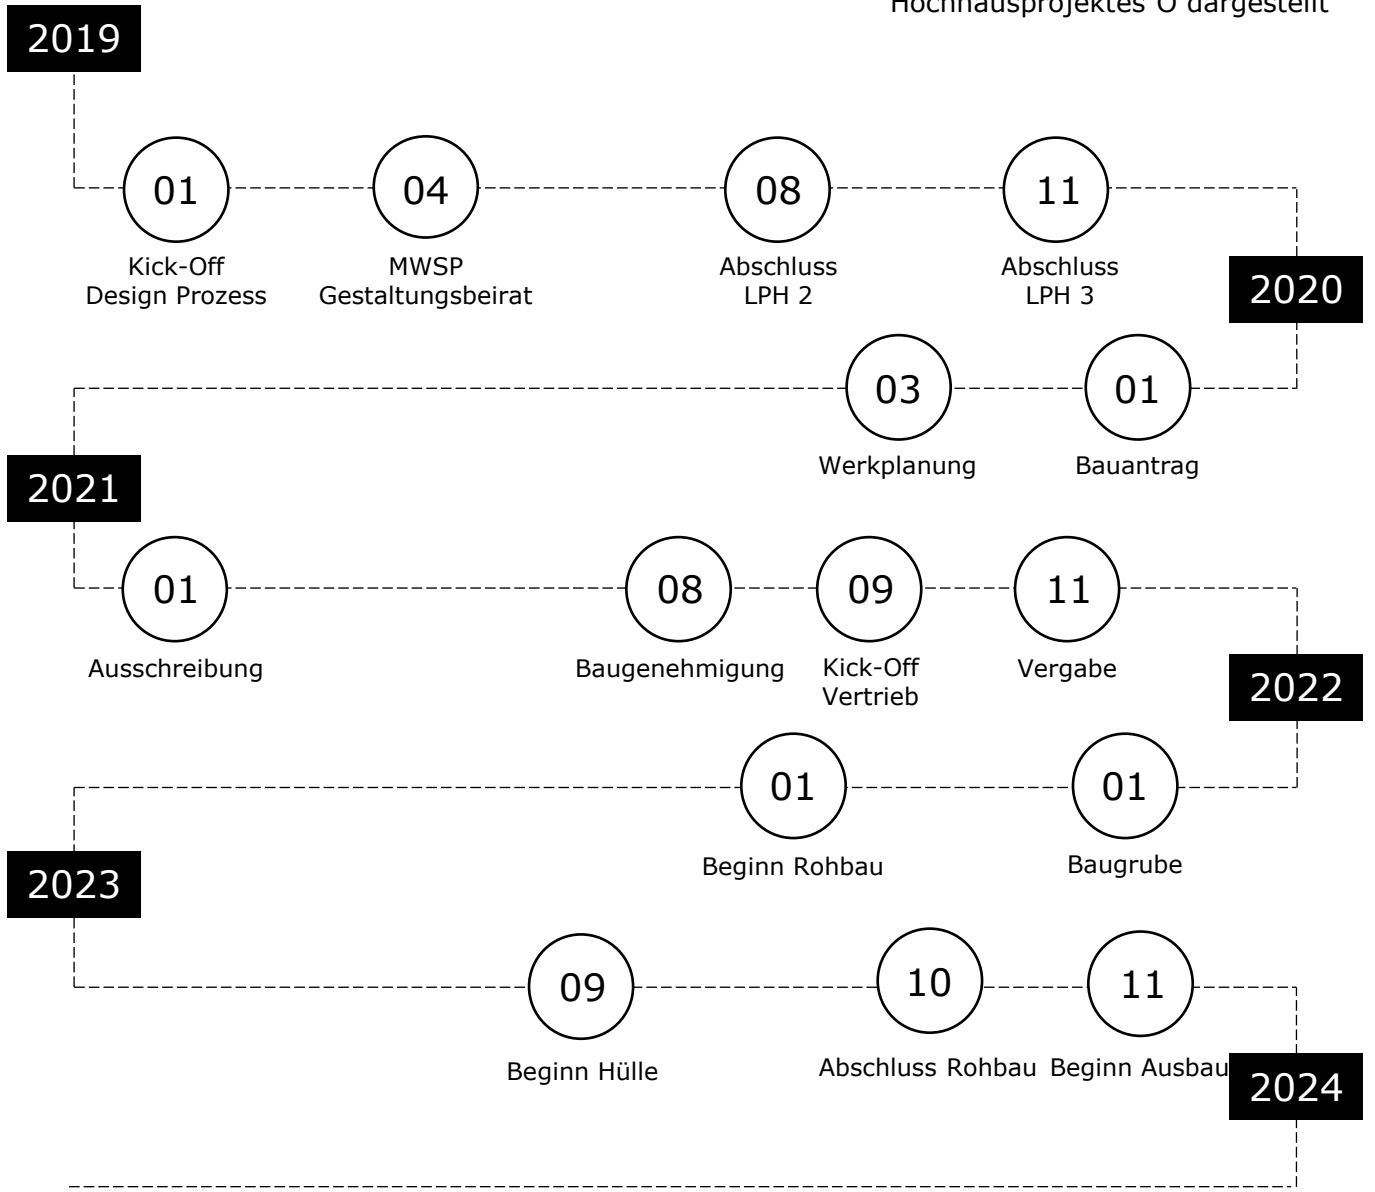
Hochhausprojektes O dargestellt

2019

01
Kick-Off
Design Prozess

04
MWSP
Gestaltungsbeirat

08
Abschluss
LPH 2

11
Abschluss
LPH 3

2020

03
Werkplanung

01
Bauantrag

2021

01
Ausschreibung

08
Baugenehmigung

09
Kick-Off
Vertrieb

11
Vergabe

2022

01
Beginn Rohbau

01
Baugrube

2023

09
Beginn Hülle

10
Abschluss Rohbau

11
Beginn Ausbau

2024